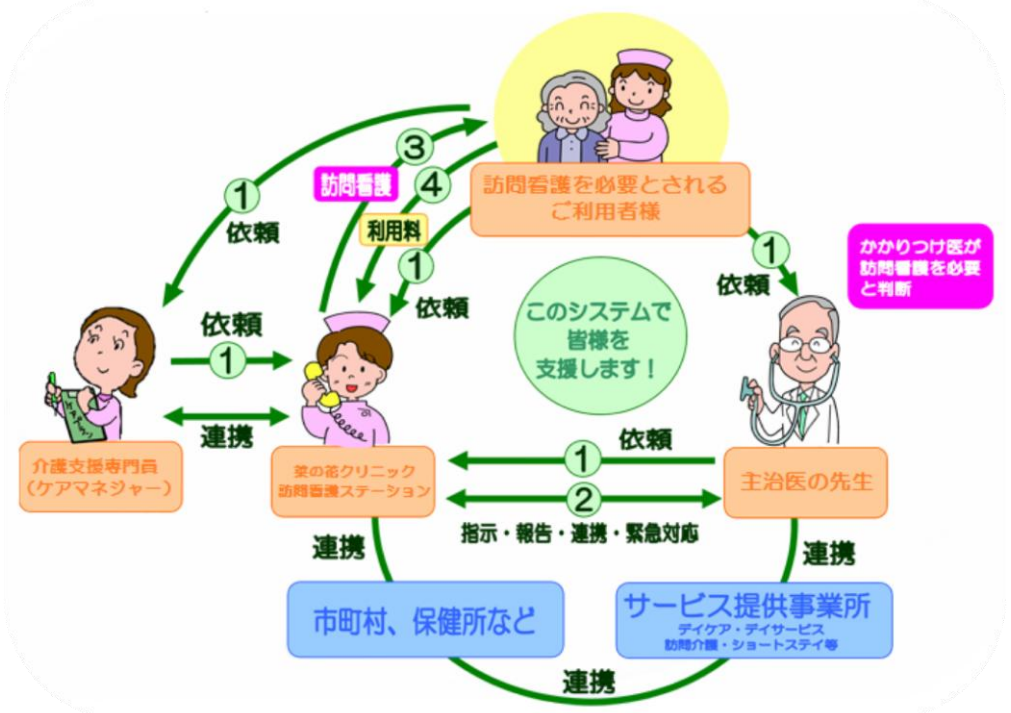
訪問看護を必要とされる
ご利用者様

①
依頼

③
訪問看護

④
利用料

①
依頼

①
依頼

かかりつけ医が
訪問看護を必要
と判断

このシステムで
皆様を
支援します！

依頼
①

連携

介護支援専門員
（ケアマネジャー）

葵の花クリニック
訪問看護ステーション

依頼
①

②
指示・報告・連携・緊急対応

主治医の先生

連携

連携

市町村、保健所など

サービス提供事業所
デイケア・デイサービス
訪問介護・ショートステイ等

連携